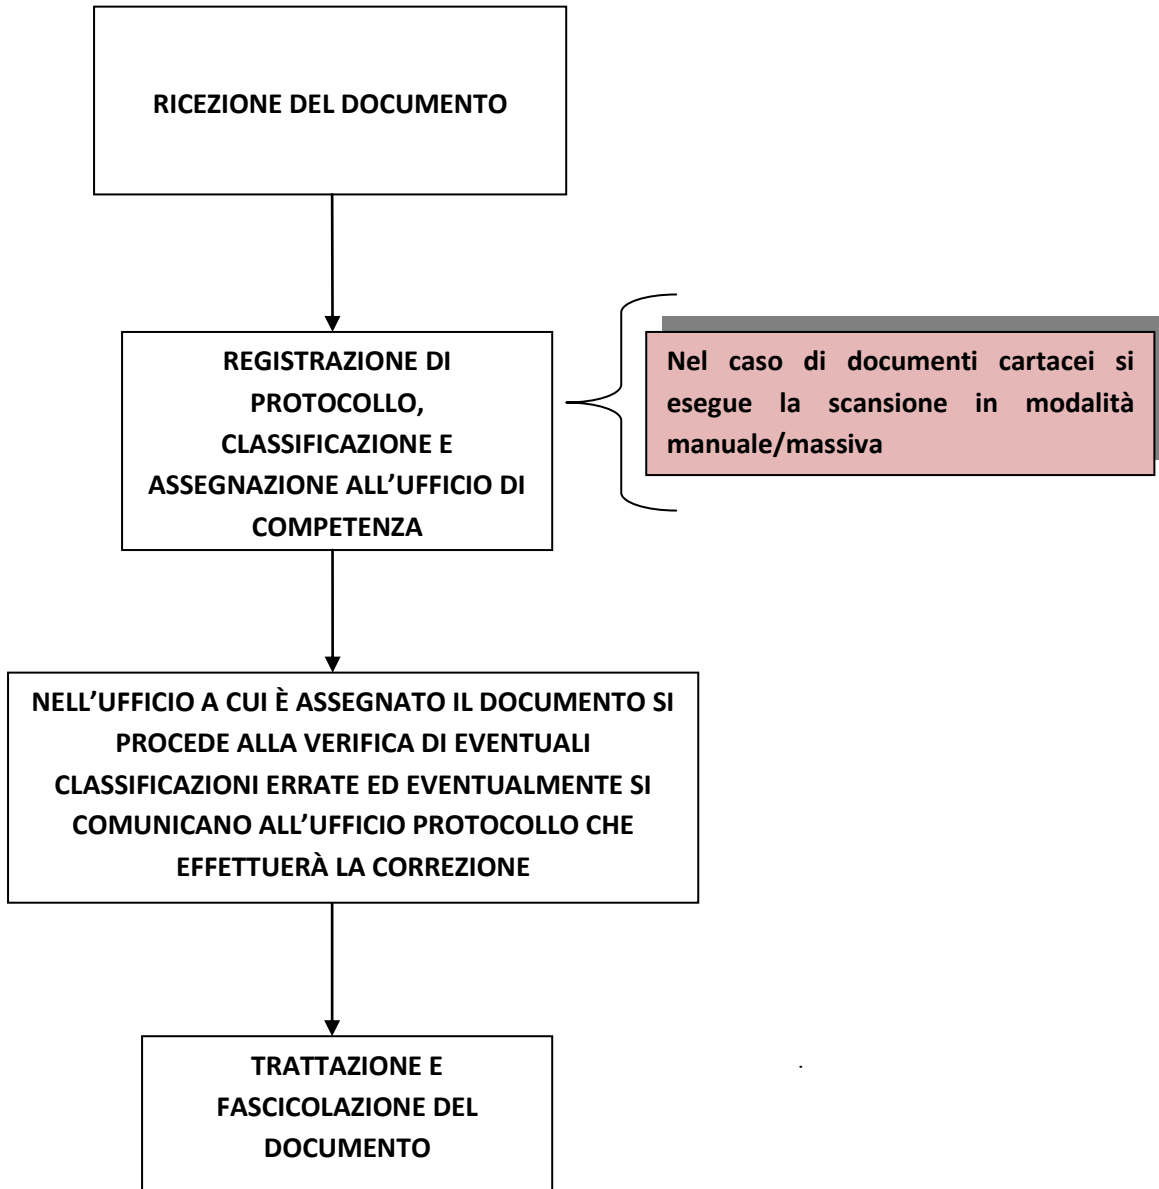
RICEZIONE DEL DOCUMENTO

REGISTRAZIONE DI PROTOCOLLO, CLASSIFICAZIONE E ASSEGNAZIONE ALL'UFFICIO DI COMPETENZA

Nel caso di documenti cartacei si esegue la scansione in modalità manuale/massiva

NELL'UFFICIO A CUI È ASSEGNATO IL DOCUMENTO SI PROCEDE ALLA VERIFICA DI EVENTUALI CLASSIFICAZIONI ERRATE ED EVENTUALMENTE SI COMUNICANO ALL'UFFICIO PROTOCOLLO CHE EFFETTUERÀ LA CORREZIONE

TRATTAZIONE E FASCICOLAZIONE DEL DOCUMENTO